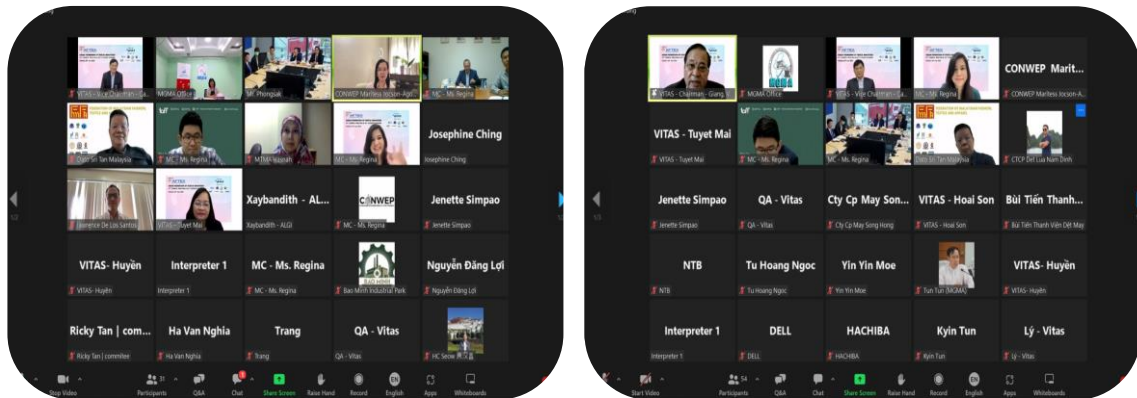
VITAS - Vice Chairman - Ca... | MGMA Office | MC Phongsak | CONWEP Mariless Jocson-Agd... | MC - Ms. Regina

Dato Sri Tan Malaysia | MC - Ms. Regina | MTMA Nazirah | MC - Ms. Regina | Josephine Ching
Josephine Ching

Lawrence De Los Santos | VITAS - Tuyet Mai | Xaybandith - AL... | CONWEP | Jenette Simpao
Xaybandith - ALGI | MC - Ms. Regina | Jenette Simpao

VITAS - Huyền | Interpreter 1 | MC - Ms. Regina | Bao Minh Industrial Park | Nguyễn Đăng Lợi
VITAS - Huyền | Interpreter 1 | MC - Ms. Regina | Nguyễn Đăng Lợi

Ricky Tan | com... | Ha Van Nghia | Trang | QA - Vitas | HC Seow
Ricky Tan | commitee | Ha Van Nghia | Trang | QA - Vitas

Stop Video | 31 Participants | Q&A | Chat | Share Screen | Raise Hand | Record | EN English | Apps | Whiteboards

VITAS - Chairman - Giang | MGMA Office | VITAS - Vice Chairman - Ca... | MC - Ms. Regina | CONWEP Marit...
CONWEP Mariless Jocson-A...

VITAS - Tuyet Mai | MC - Ms. Regina | MC - Ms. Regina | Dato Sri Tan Malaysia | CTCP Det Lua Nam Dinh
VITAS - Tuyet Mai

Jenette Simpao | QA - Vitas | Cty Cp May Son... | VITAS - Hoai Son | Bùi Tiến Thanh...
Jenette Simpao | QA - Vitas | Cty Cp May Song Hong | VITAS - Hoai Son | Bùi Tiến Thanh Viên Dệt May

NTB | Tu Hoang Ngoc | Yin Yin Moe | Tun Tun (MGMA) | VITAS- Huyền
NTB | Tu Hoang Ngoc | Yin Yin Moe | VITAS - Huyền

Interpreter 1 | DELL | HACHIBA | Kyin Tun | Lý - Vitas
Interpreter 1 | DELL | HACHIBA | Kyin Tun | Lý - Vitas

Start Video | 54 Participants | Q&A | Chat | Share Screen | Raise Hand | Record | EN English | Apps | Whiteboards